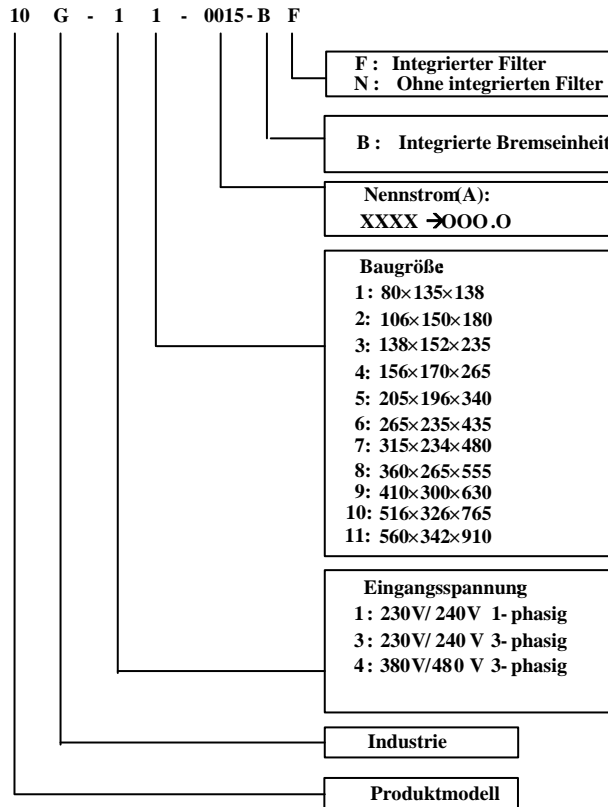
10 G - 1 1 - 0015 - B F

F : Integrierter Filter
N : Ohne integrierten Filter

B : Integrierte Bremseinheit

Nennstrom(A):
XXXX →OOO.O

Baugröße
1 : 80×135×138
2: 106×150×180
3: 138×152×235
4: 156×170×265
5: 205×196×340
6: 265×235×435
7: 315×234×480
8: 360×265×555
9: 410×300×630
10: 516×326×765
11: 560×342×910

Eingangsspannung
1 : 230V/ 240V 1- phasig
3 : 230V/ 240 V 3- phasig
4 : 380V/480 V 3- phasig

Industrie

Produktmodell